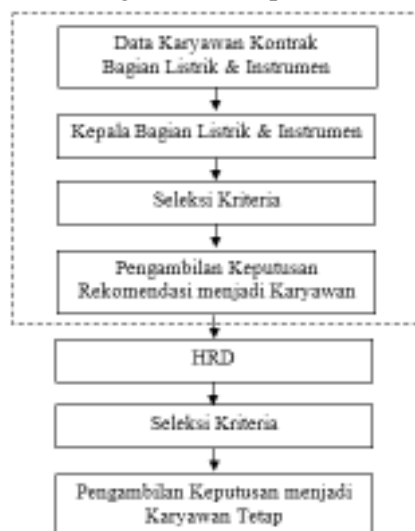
Data Karyawan Kontrak Bagian Listrik & Instrumen

Kepala Bagian Listrik & Instrumen

Seleksi Kriteria

Pengambilan Keputusan Rekomendasi menjadi Karyawan

HRD

Seleksi Kriteria

Pengambilan Keputusan menjadi Karyawan Tetap